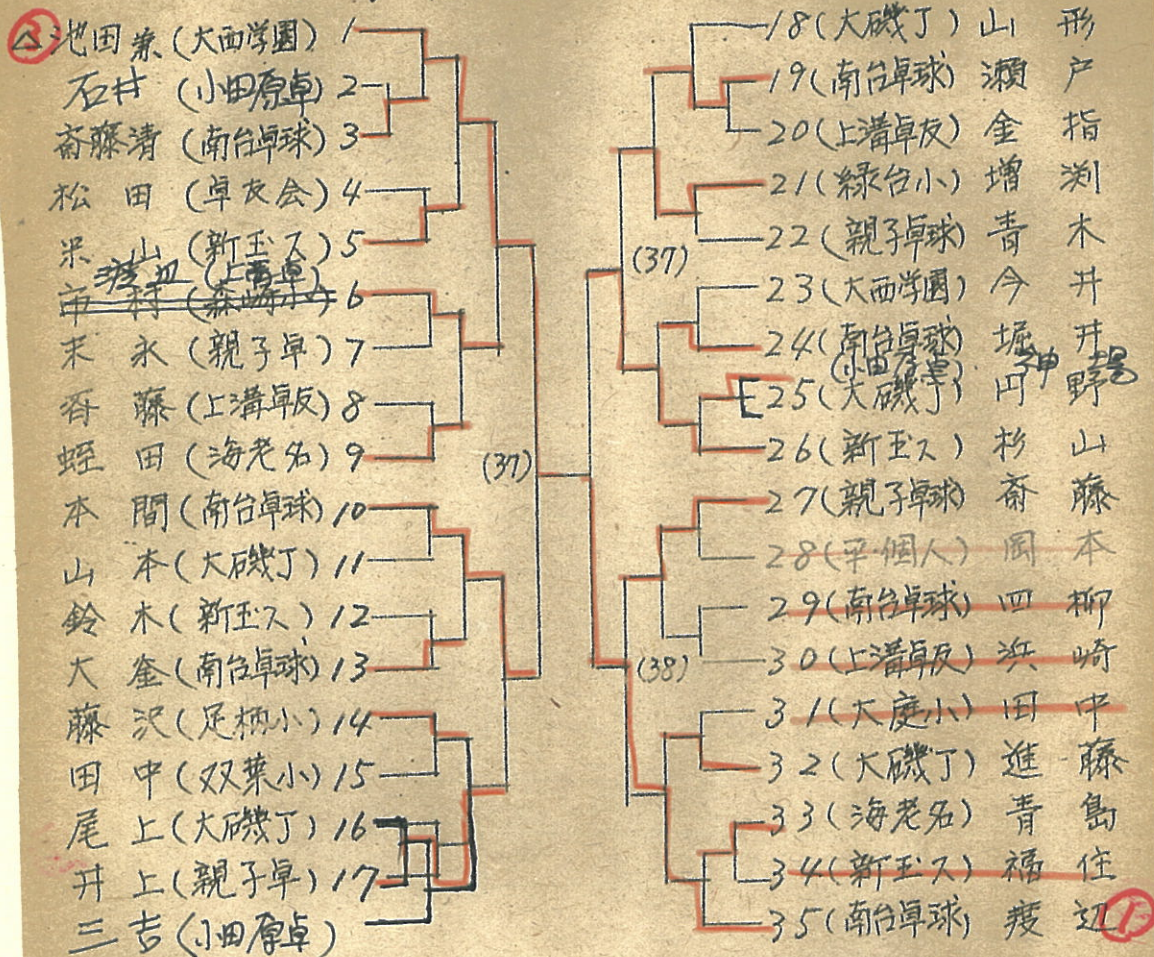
△ 池田泉（大西学園）1
石井（小田原卓）2
斎藤清（南台卓球）3
松田（卓友会）4
米山（新玉ス）5
~~市村（森崎小）~~ 6 渋田（上溝卓）
末永（親子卓）7
斉藤（上溝卓友）8
蛭田（海老名）9
本間（南台卓球）10
山本（大磯J）11
鈴木（新玉ス）12
大金（南台卓球）13
藤沢（足柄小）14
田中（双葉小）15
尾上（大磯J）16
井上（親子卓）17
三吉（小田原卓）

(37)

18（大磯J）山形
19（南台卓球）瀬戸
20（上溝卓友）金指
21（緑台小）増渕
22（親子卓球）青木
23（大西学園）今井
24（南台卓球）堀井 （小田原卓）神吉
25（大磯J）円野
26（新玉ス）杉山
27（親子卓球）斎藤
28（平・個人）岡本
29（南台卓球）四柳
30（上溝卓友）浜崎
31（大庭小）田中
32（大磯J）進藤
33（海老名）青島
34（新玉ス）福住
35（南台卓球）渡辺

(37)
(38)